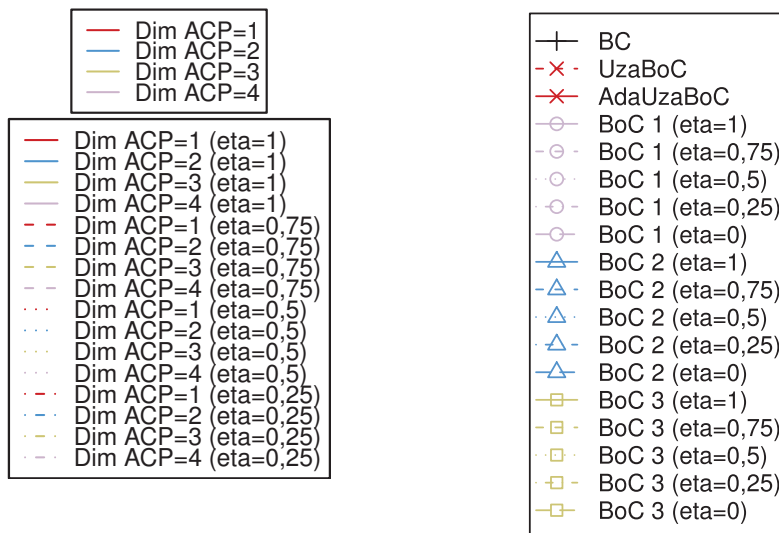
Dim ACP=1
Dim ACP=2
Dim ACP=3
Dim ACP=4

Dim ACP=1 (eta=1)
Dim ACP=2 (eta=1)
Dim ACP=3 (eta=1)
Dim ACP=4 (eta=1)
Dim ACP=1 (eta=0,75)
Dim ACP=2 (eta=0,75)
Dim ACP=3 (eta=0,75)
Dim ACP=4 (eta=0,75)
Dim ACP=1 (eta=0,5)
Dim ACP=2 (eta=0,5)
Dim ACP=3 (eta=0,5)
Dim ACP=4 (eta=0,5)
Dim ACP=1 (eta=0,25)
Dim ACP=2 (eta=0,25)
Dim ACP=3 (eta=0,25)
Dim ACP=4 (eta=0,25)

BC
UzaBoC
AdaUzaBoC
BoC 1 (eta=1)
BoC 1 (eta=0,75)
BoC 1 (eta=0,5)
BoC 1 (eta=0,25)
BoC 1 (eta=0)
BoC 2 (eta=1)
BoC 2 (eta=0,75)
BoC 2 (eta=0,5)
BoC 2 (eta=0,25)
BoC 2 (eta=0)
BoC 3 (eta=1)
BoC 3 (eta=0,75)
BoC 3 (eta=0,5)
BoC 3 (eta=0,25)
BoC 3 (eta=0)